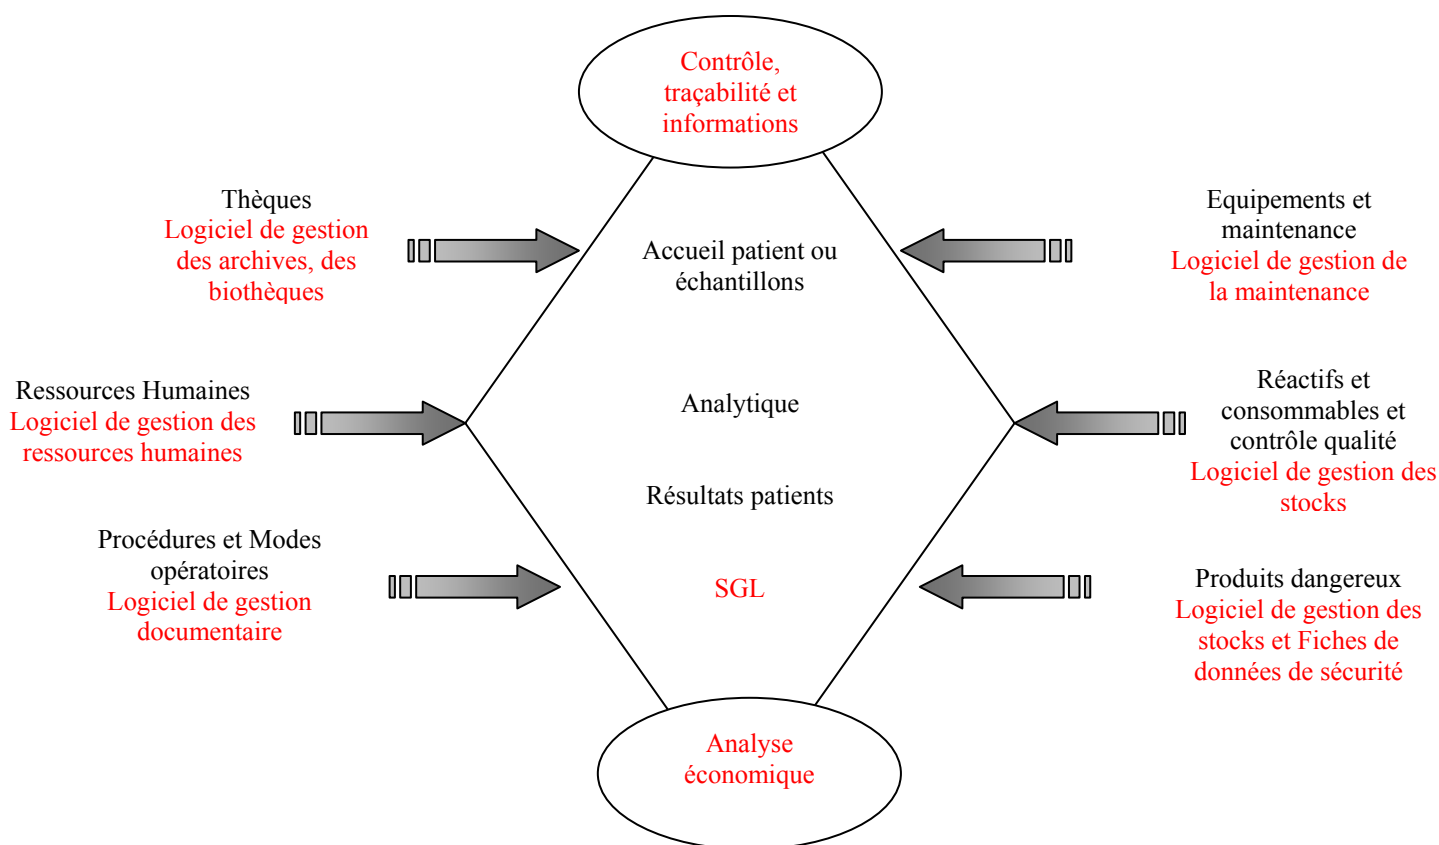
Contrôle, traçabilité et informations

Thèques
Logiciel de gestion des archives, des biothèques

Accueil patient ou échantillons

Equipements et maintenance
Logiciel de gestion de la maintenance

Ressources Humaines
Logiciel de gestion des ressources humaines

Analytique

Réactifs et consommables et contrôle qualité
Logiciel de gestion des stocks

Résultats patients

Procédures et Modes opératoires
Logiciel de gestion documentaire

SGL

Produits dangereux
Logiciel de gestion des stocks et Fiches de données de sécurité

Analyse économique